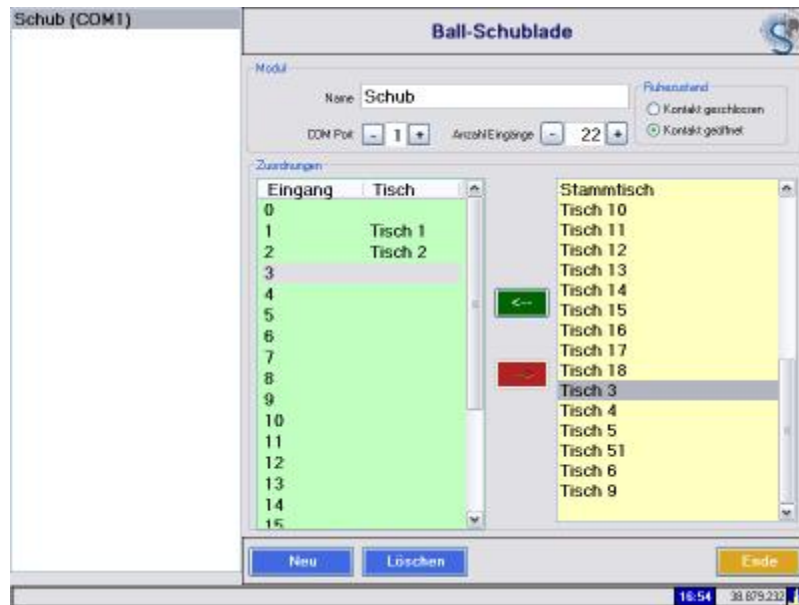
Schub (COM1)

Ball-Schublade

Modul

Name Schub

COM Port - 1 +

Anzahl Eingänge - 22 +

Ruhezustand

Kontakt geschlossen

Kontakt geöffnet

Zuordnungen

| Eingang | Tisch |
|---|---|
| 0 | |
| 1 | Tisch 1 |
| 2 | Tisch 2 |
| 3 | |
| 4 | |
| 5 | |
| 6 | |
| 7 | |
| 8 | |
| 9 | |
| 10 | |
| 11 | |
| 12 | |
| 13 | |
| 14 | |
| 15 | |

<--

-->

Stammtisch
Tisch 10
Tisch 11
Tisch 12
Tisch 13
Tisch 14
Tisch 15
Tisch 16
Tisch 17
Tisch 18
Tisch 3
Tisch 4
Tisch 5
Tisch 51
Tisch 6
Tisch 9

Neu

Löschen

Ende

16:54 38.879.232